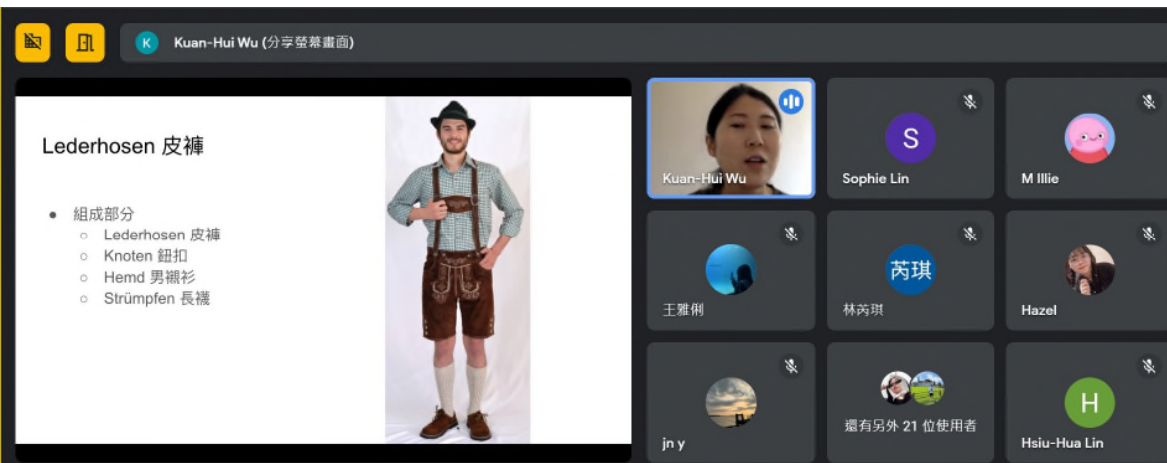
K Kuan-Hui Wu (分享螢幕畫面)

Lederhosen 皮褲

- 組成部分
  - Lederhosen 皮褲
  - Knoten 鈕扣
  - Hemd 男襯衫
  - Strümpfen 長襪

Kuan-Hui Wu

S
Sophie Lin

M Illie

王雅俐

芮琪
林芮琪

Hazel

jn y

還有另外 21 位使用者

H
Hsiu-Hua Lin